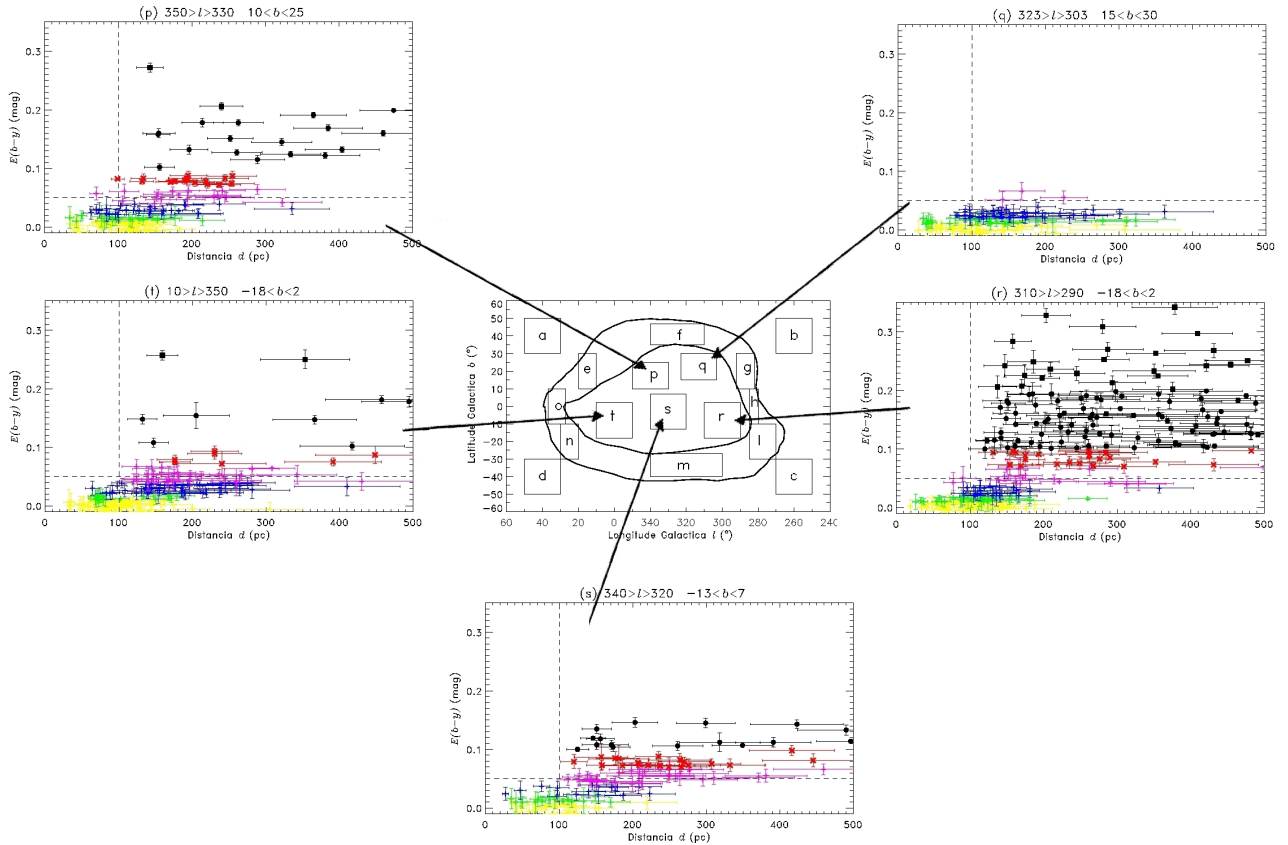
(p) $350>l>330$  $10<b<25$

$E(b-y)$ (mag)

0.3
0.2
0.1
0.0

0 100 200 300 400 500

Distancia $d$ (pc)

(q) $323>l>303$  $15<b<30$

$E(b-y)$ (mag)

0.3
0.2
0.1
0.0

0 100 200 300 400 500

Distancia $d$ (pc)

(t) $10>l>350$  $-18<b<2$

$E(b-y)$ (mag)

0.3
0.2
0.1
0.0

0 100 200 300 400 500

Distancia $d$ (pc)

Latitude Galactica $b$ (°)

60 50 40 30 20 10 0 -10 -20 -30 -40 -50 -60

a f b e p q g o t s r h n l d m c

60 40 20 0 340 320 300 280 260 240

Longitude Galactica $l$ (°)

(r) $310>l>290$  $-18<b<2$

$E(b-y)$ (mag)

0.3
0.2
0.1
0.0

0 100 200 300 400 500

Distancia $d$ (pc)

(s) $340>l>320$  $-13<b<7$

$E(b-y)$ (mag)

0.3
0.2
0.1
0.0

0 100 200 300 400 500

Distancia $d$ (pc)